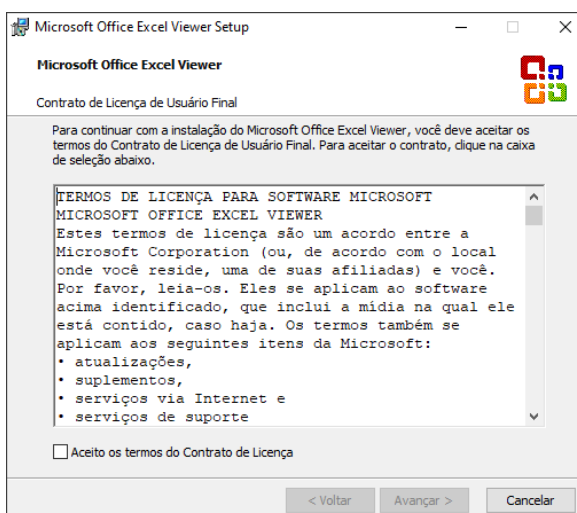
Microsoft Office Excel Viewer Setup

Microsoft Office Excel Viewer

Contrato de Licença de Usuário Final

Para continuar com a instalação do Microsoft Office Excel Viewer, você deve aceitar os termos do Contrato de Licença de Usuário Final. Para aceitar o contrato, clique na caixa de seleção abaixo.

TERMOS DE LICENÇA PARA SOFTWARE MICROSOFT
MICROSOFT OFFICE EXCEL VIEWER
Estes termos de licença são um acordo entre a Microsoft Corporation (ou, de acordo com o local onde você reside, uma de suas afiliadas) e você. Por favor, leia-os. Eles se aplicam ao software acima identificado, que inclui a mídia na qual ele está contido, caso haja. Os termos também se aplicam aos seguintes itens da Microsoft:
• atualizações,
• suplementos,
• serviços via Internet e
• serviços de suporte

Aceito os termos do Contrato de Licença

< Voltar   Avançar >   Cancelar